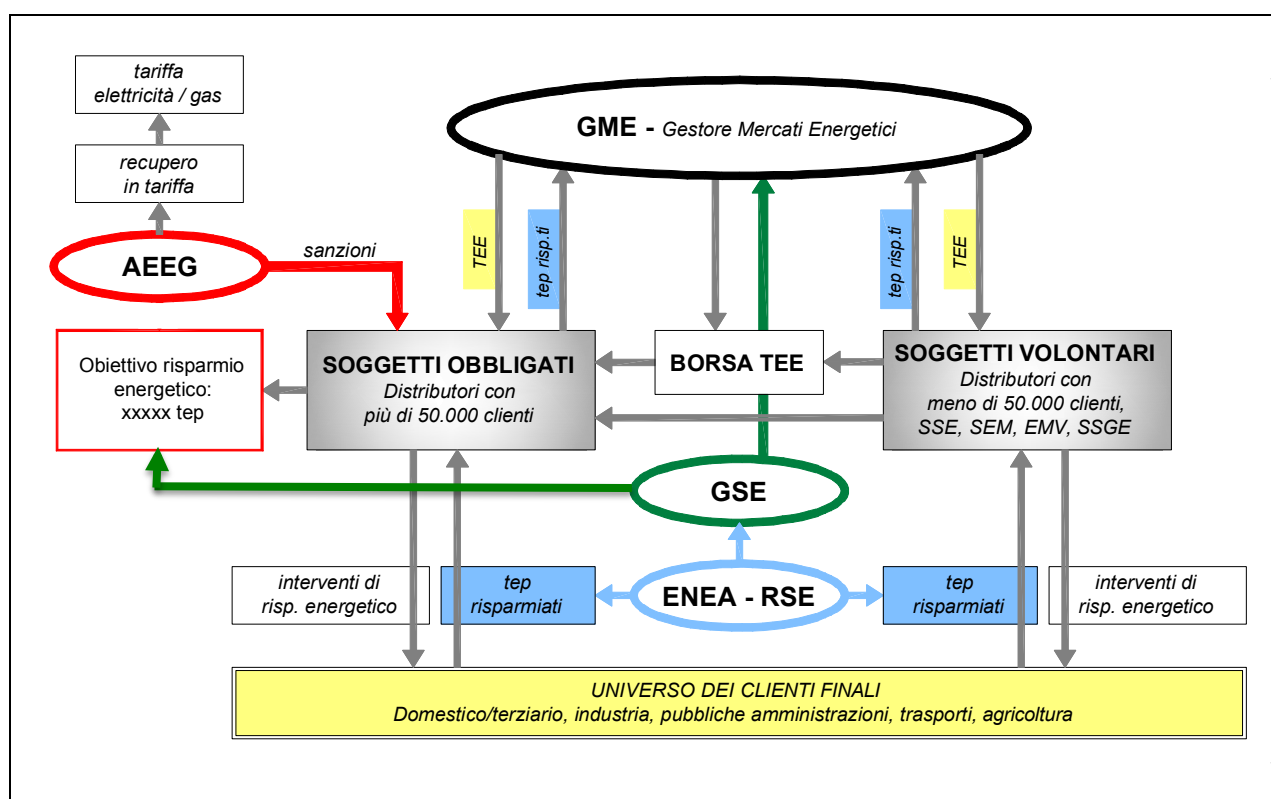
tariffa elettricità / gas

recupero in tariffa

GME - Gestore Mercati Energetici

TEE

tep risp.ti

tep risp.ti

TEE

AEEG

sanzioni

Obiettivo risparmio energetico: xxxxx tep

SOGGETTI OBBLIGATI
Distributori con più di 50.000 clienti

BORSA TEE

SOGGETTI VOLONTARI
Distributori con meno di 50.000 clienti, SSE, SEM, EMV, SSGE

GSE

interventi di risp. energetico

tep risparmiati

ENEA - RSE

tep risparmiati

interventi di risp. energetico

UNIVERSO DEI CLIENTI FINALI
Domestico/terziario, industria, pubbliche amministrazioni, trasporti, agricoltura